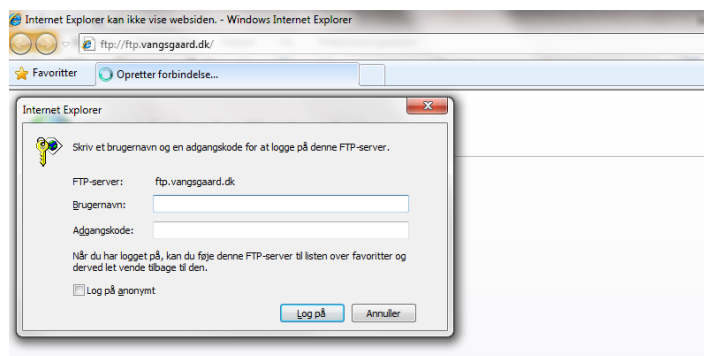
Internet Explorer kan ikke vise websiden. - Windows Internet Explorer

ftp://ftp.vangsgaard.dk/

Favoritter

Opretter forbindelse...

Internet Explorer

Skriv et brugernavn og en adgangskode for at logge på denne FTP-server.

FTP-server: ftp.vangsgaard.dk

Brugernavn:

Adgangskode:

Når du har logget på, kan du føje denne FTP-server til listen over favoritter og derved let vende tilbage til den.

Log på anonymt

Log på

Annuller